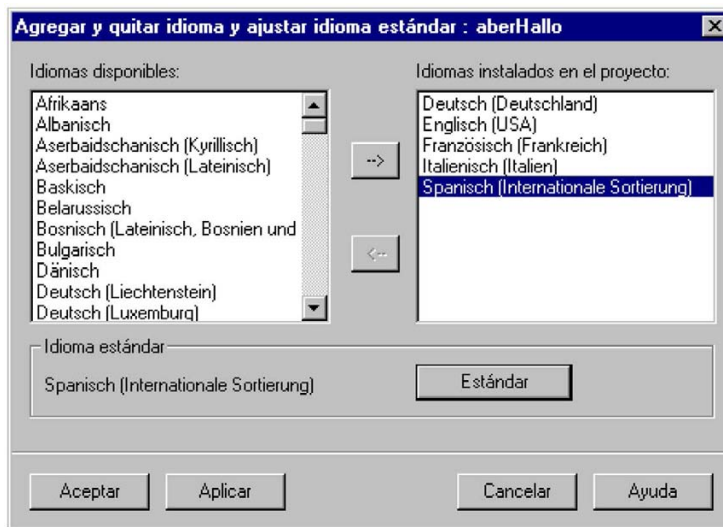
Agregar y quitar idioma y ajustar idioma estándar : aberHallo

Idiomas disponibles:

Afrikaans
Albanisch
Aserbaidschanisch (Kyrillisch)
Aserbaidschanisch (Lateinisch)
Baskisch
Belarussisch
Bosnisch (Lateinisch, Bosnien und
Bulgarisch
Dänisch
Deutsch (Liechtenstein)
Deutsch (Luxemburg)

-->

<--

Idiomas instalados en el proyecto:

Deutsch (Deutschland)
Englisch (USA)
Französisch (Frankreich)
Italienisch (Italien)
Spanisch (Internationale Sortierung)

Idioma estándar

Spanisch (Internationale Sortierung)

Estándar

Aceptar

Aplicar

Cancelar

Ayuda